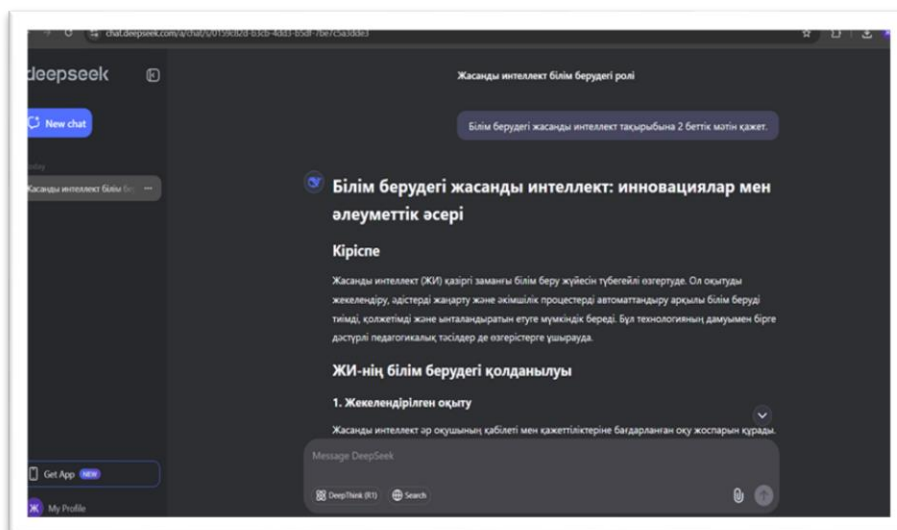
chat.deepseek.com/a/chat/s/0159c82d-b3cb-4dd3-b5df-7be7c5a3dde3

deepseek

New chat

Today

Жасанды интеллект білім бе...

Get App NEW

My Profile

Жасанды интеллект білім берудегі рөлі

Білім берудегі жасанды интеллект тақырыбына 2 беттік мәтін қажет.

Білім берудегі жасанды интеллект: инновациялар мен әлеуметтік әсері

Кіріспе

Жасанды интеллект (ЖИ) қазіргі заманғы білім беру жүйесін түбегейлі өзгертуде. Ол оқытуды жекелендіру, әдістерді жаңарту және әкімшілік процестерді автоматтандыру арқылы білім беруді тиімді, қолжетімді және ынталандыратын етуге мүмкіндік береді. Бұл технологияның дамуымен бірге дәстүрлі педагогикалық тәсілдер де өзгерістерге ұшырауда.

ЖИ-нің білім берудегі қолданылуы

1. Жекелендірілген оқыту

Жасанды интеллект әр оқушының қабілеті мен қажеттіліктеріне бағдарланған оқу жоспарын құрады.

Message DeepSeek

DeepThink (R1)

Search